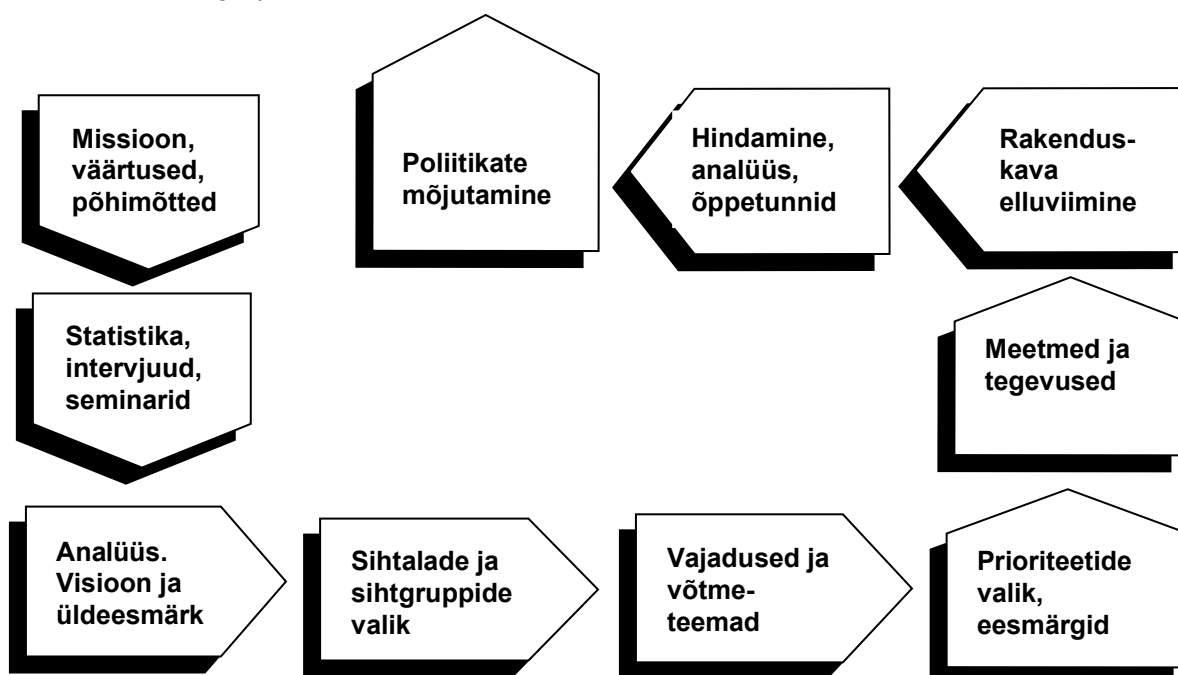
Missioon, väärtused, põhimõtted

Poliitikate mõjutamine

Hindamine, analüüs, õppetunnid

Rakendus-kava elluviimine

Statistika, intervjuud, seminarid

Meetmed ja tegevused

Analüüs. Visioon ja üldeesmärk

Sihtalade ja sihtgruppide valik

Vajadused ja võtme-teemad

Prioriteetide valik, eesmärgid